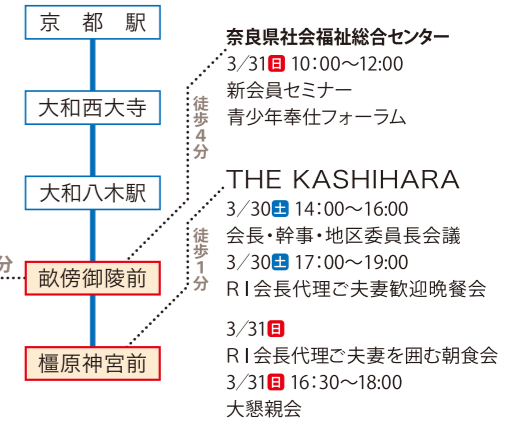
京都駅

大和西大寺

大和八木駅

畝傍御陵前

橿原神宮前

分

徒歩4分

徒歩1分

奈良県社会福祉総合センター
3/31日 10:00～12:00
新会員セミナー
青少年奉仕フォーラム

THE KASHIHARA
3/30土 14:00～16:00
会長・幹事・地区委員長会議
3/30土 17:00～19:00
RI会長代理ご夫妻歓迎晩餐会

3/31日
RI会長代理ご夫妻を囲む朝食会
3/31日 16:30～18:00
大懇親会